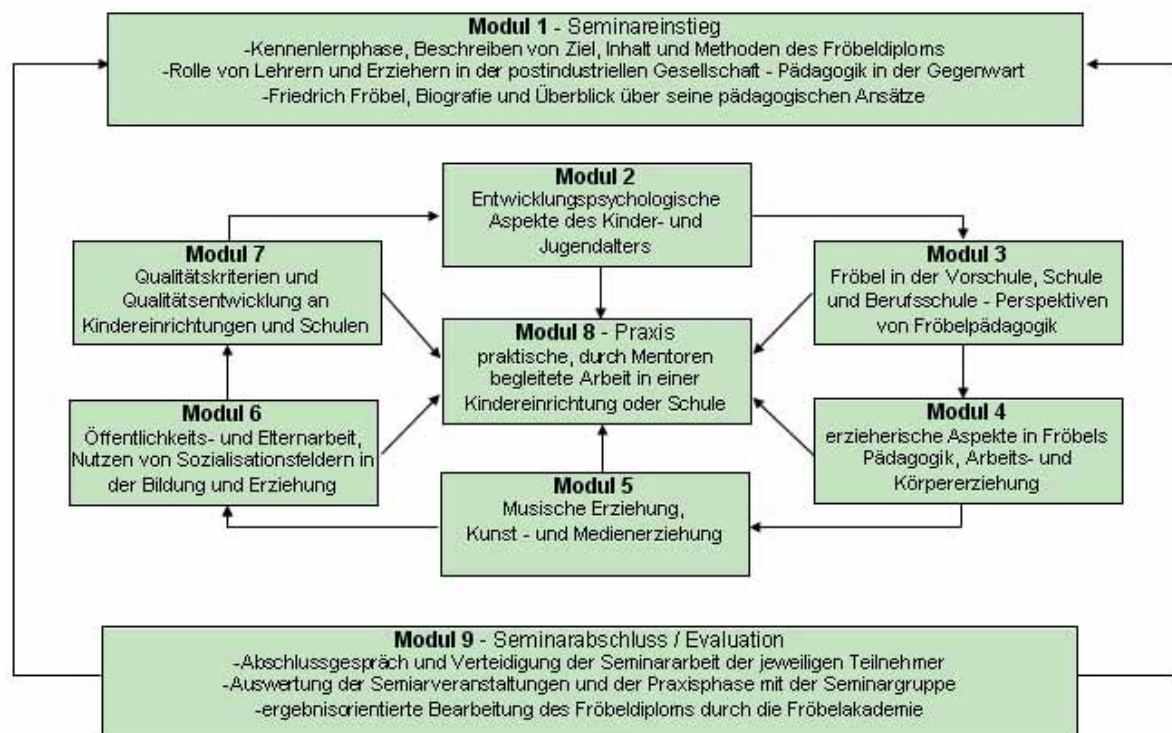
**Modul 1** - Seminareinstieg
-Kennenlernphase, Beschreiben von Ziel, Inhalt und Methoden des Fröbeldiploms
-Rolle von Lehrern und Erziehern in der postindustriellen Gesellschaft - Pädagogik in der Gegenwart
-Friedrich Fröbel, Biografie und Überblick über seine pädagogischen Ansätze

**Modul 2**
Entwicklungspsychologische Aspekte des Kinder- und Jugendalters

**Modul 7**
Qualitätskriterien und Qualitätsentwicklung an Kindereinrichtungen und Schulen

**Modul 3**
Fröbel in der Vorschule, Schule und Berufsschule - Perspektiven von Fröbelpädagogik

**Modul 8** - Praxis
praktische, durch Mentoren begleitete Arbeit in einer Kindereinrichtung oder Schule

**Modul 6**
Öffentlichkeits- und Elternarbeit, Nutzen von Sozialisationsfeldern in der Bildung und Erziehung

**Modul 4**
erzieherische Aspekte in Fröbels Pädagogik, Arbeits- und Körpererziehung

**Modul 5**
Musische Erziehung, Kunst - und Medienerziehung

**Modul 9** - Seminarabschluss / Evaluation
-Abschlussgespräch und Verteidigung der Seminararbeit der jeweiligen Teilnehmer
-Auswertung der Semiarveranstaltungen und der Praxisphase mit der Seminargruppe
-ergebnisorientierte Bearbeitung des Fröbeldiploms durch die Fröbelakademie